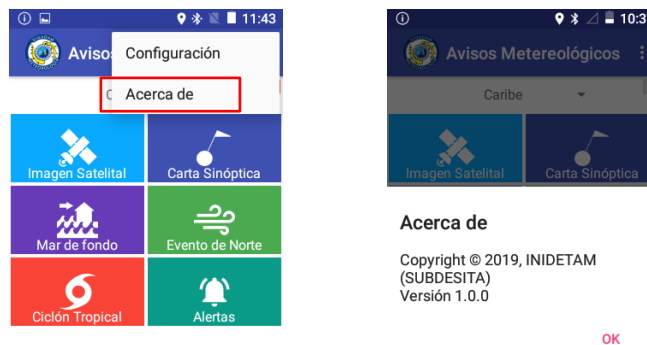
11:43

Aviso

Configuración

Acerca de

C

Imagen Satelital

Carta Sinóptica

Mar de fondo

Evento de Norte

Ciclón Tropical

Alertas

10:3

Avisos Metereológicos

Caribe

Imagen Satelital

Carta Sinóptica

Acerca de

Copyright © 2019, INIDETAM (SUBDESITA)
Versión 1.0.0

OK